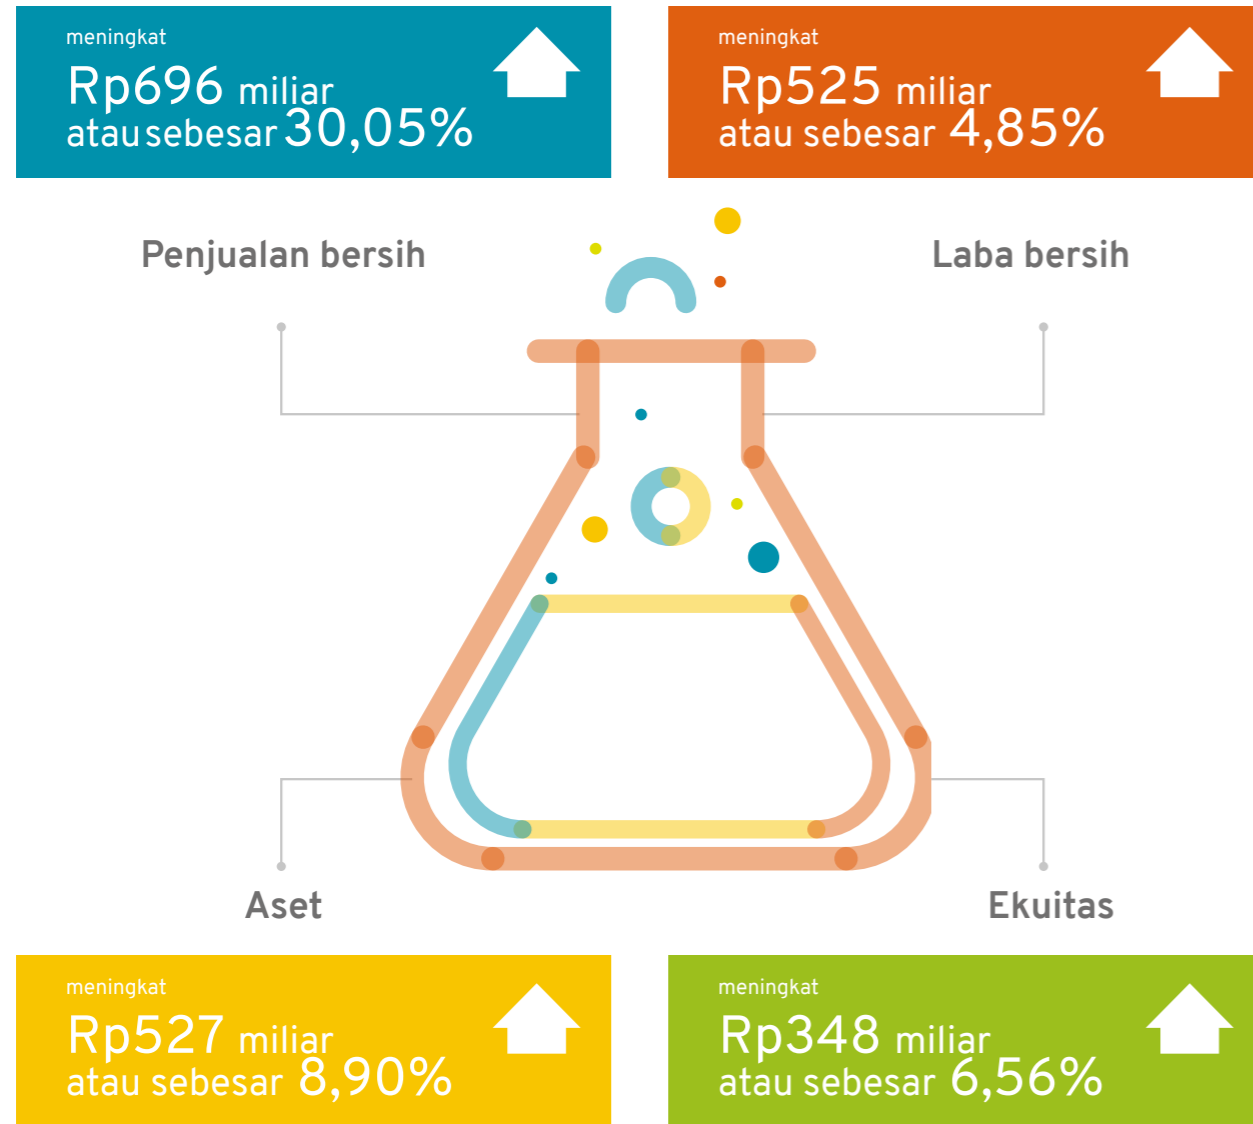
meningkat
Rp696 miliar
atau sebesar 30,05%

meningkat
Rp525 miliar
atau sebesar 4,85%

Penjualan bersih

Laba bersih

Aset

Ekuitas

meningkat
Rp527 miliar
atau sebesar 8,90%

meningkat
Rp348 miliar
atau sebesar 6,56%